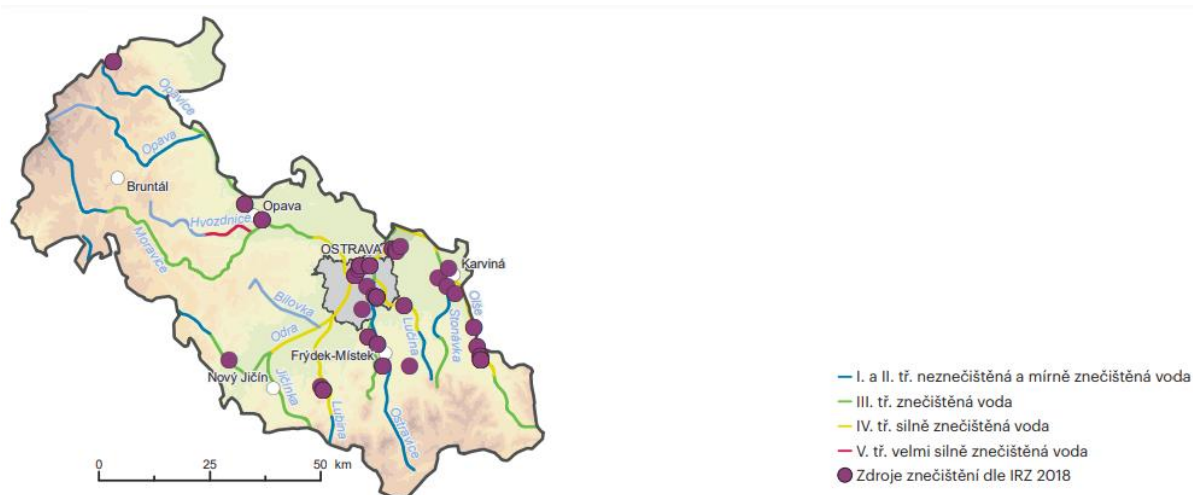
Opavice
Opava
Bruntál
Hvozdnice
Opava
Moravice
OSTRAVA
Karviná
Bílovka
Odra
Lučina
Stonávka
Olše
Frýdek-Místek
Nový Jičín
Jičínka
Lubina
Ostravice

0 25 50 km

I. a II. tř. neznečištěná a mírně znečištěná voda
III. tř. znečištěná voda
IV. tř. silně znečištěná voda
V. tř. velmi silně znečištěná voda
Zdroje znečištění dle IRZ 2018